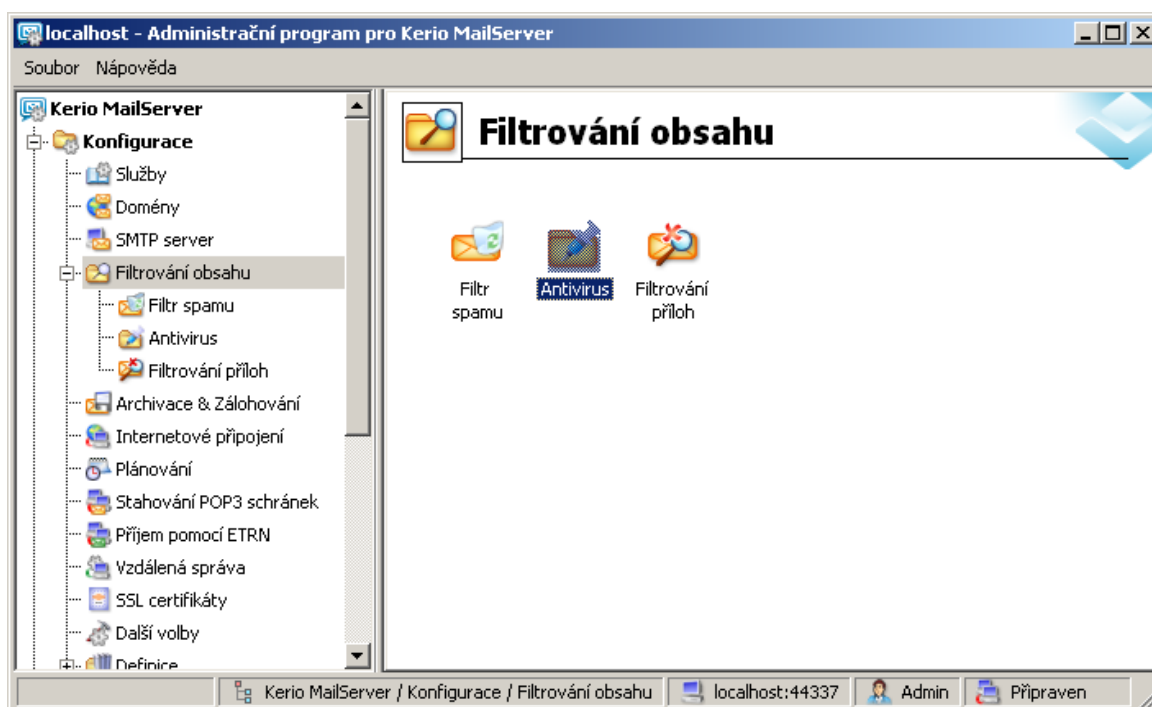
localhost - Administrační program pro Kerio MailServer

Soubor Nápověda

Kerio MailServer
Konfigurace
Služby
Domény
SMTP server
Filtrování obsahu
Filtr spamu
Antivirus
Filtrování příloh
Archivace & Zálohování
Internetové připojení
Plánování
Stahování POP3 schránek
Příjem pomocí ETRN
Vzdálená správa
SSL certifikáty
Další volby
Definice

Filtrování obsahu

Filtr spamu
Antivirus
Filtrování příloh

Kerio MailServer / Konfigurace / Filtrování obsahu
localhost:44337
Admin
Připraven